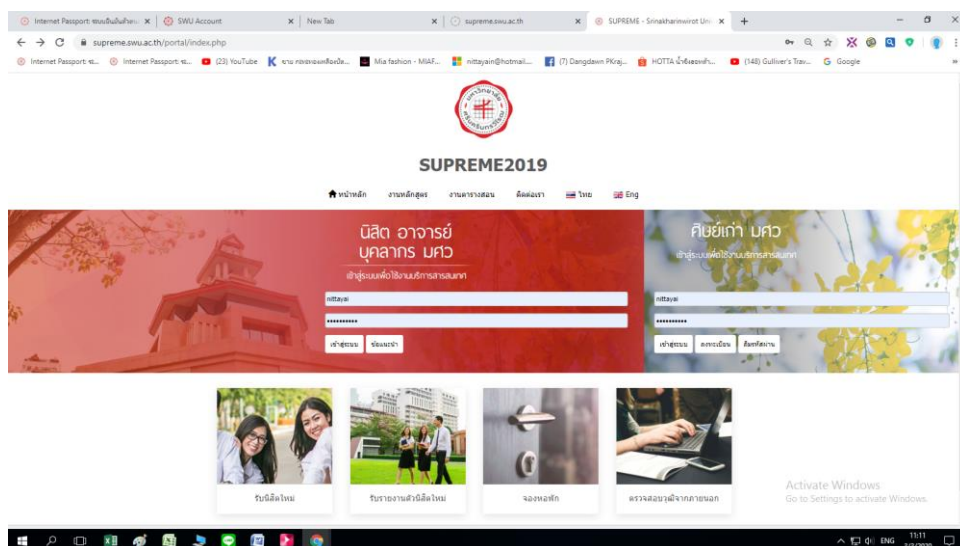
Internet Passport: ระบบยืนยันตัวตน | SWU Account | New Tab | supreme.swu.ac.th | SUPREME - Srinakharinwirot Uni

supreme.swu.ac.th/portal/index.php

Internet Passport: ระ... | Internet Passport: ระ... | (23) YouTube | งาน กองทุนเงินให้กู้ยืม... | Mia fashion - MIAF... | nittayain@hotmail.... | (7) Dangdawn PKraj... | HOTTA น้ำยาล้างแก้ว... | (148) Gulliver's Trav... | Google

SUPREME2019

หน้าหลัก | งานหลักสูตร | งานตารางสอน | ติดต่อเรา | ไทย | Eng

นิสิต อาจารย์ บุคลากร มศว

เข้าสู่ระบบเพื่อใช้งานบริการสารสนเทศ

nittayai

••••••••••

เข้าสู่ระบบ | ข้อแนะนำ

ศิษย์เก่า มศว

เข้าสู่ระบบเพื่อใช้งานบริการสารสนเทศ

nittayai

••••••••••

เข้าสู่ระบบ | ลงทะเบียน | ลืมรหัสผ่าน

รับนิสิตใหม่

รับรายงานตัวนิสิตใหม่

จองหอพัก

ตรวจสอบวุฒิจากภายนอก

Activate Windows
Go to Settings to activate Windows.

ENG 11:11